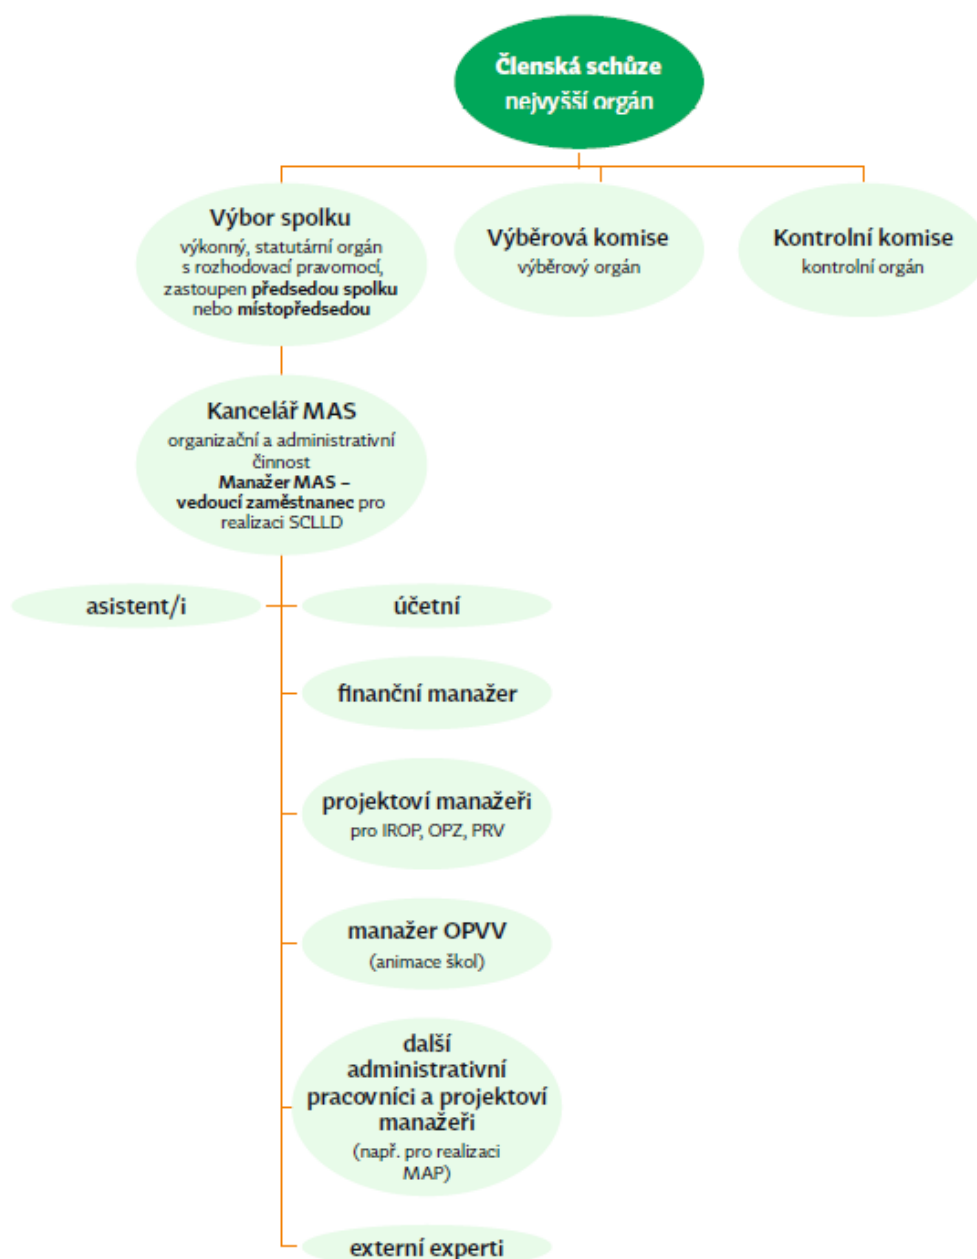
Členská schůze
nejvyšší orgán

Výbor spolku
výkonný, statutární orgán s rozhodovací pravomocí, zastoupen předsedou spolku nebo místopředsedou

Výběrová komise
výběrový orgán

Kontrolní komise
kontrolní orgán

Kancelář MAS
organizační a administrativní činnost
Manažer MAS – vedoucí zaměstnanec pro realizaci SCLLD

asistent/i

účetní

finanční manažer

projektoví manažeři
pro IROP, OPZ, PRV

manažer OPVV
(animace škol)

další administrativní pracovníci a projektoví manažeři
(např. pro realizaci MAP)

externí experti